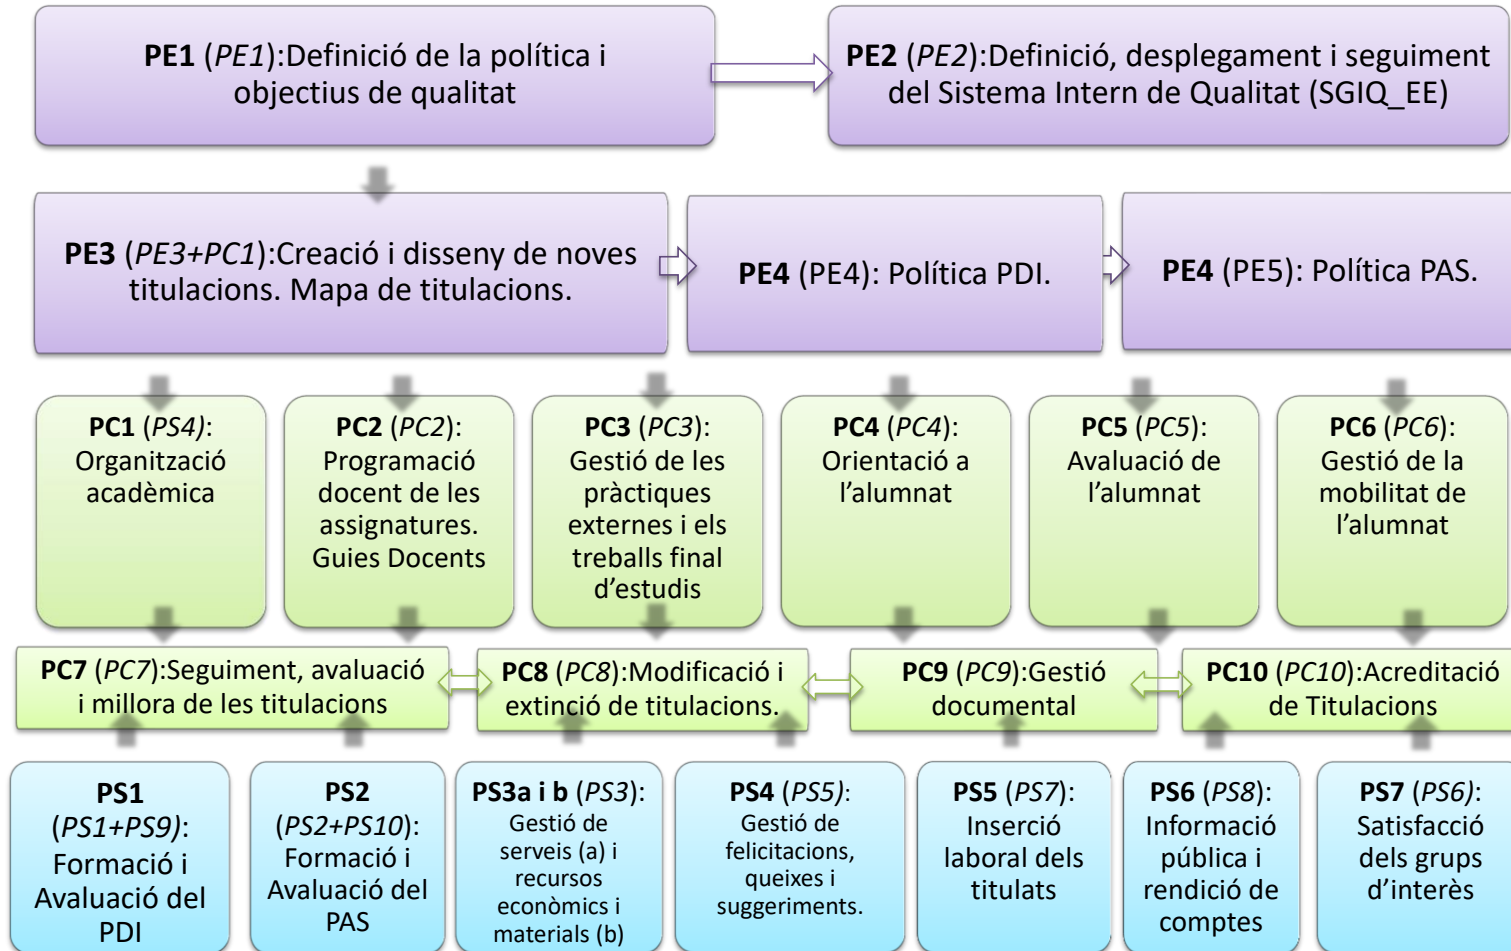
**PE1** (*PE1*):Definició de la política i objectius de qualitat

**PE2** (*PE2*):Definició, desplegament i seguiment del Sistema Intern de Qualitat (SGIQ_EE)

**PE3** (*PE3+PC1*):Creació i disseny de noves titulacions. Mapa de titulacions.

**PE4** (PE4): Política PDI.

**PE4** (PE5): Política PAS.

**PC1** (*PS4*): Organització acadèmica

**PC2** (*PC2*): Programació docent de les assignatures. Guies Docents

**PC3** (*PC3*): Gestió de les pràctiques externes i els treballs final d'estudis

**PC4** (*PC4*): Orientació a l'alumnat

**PC5** (*PC5*): Avaluació de l'alumnat

**PC6** (*PC6*): Gestió de la mobilitat de l'alumnat

**PC7** (*PC7*):Seguiment, avaluació i millora de les titulacions

**PC8** (*PC8*):Modificació i extinció de titulacions.

**PC9** (*PC9*):Gestió documental

**PC10** (*PC10*):Acreditació de Titulacions

**PS1** (*PS1+PS9*): Formació i Avaluació del PDI

**PS2** (*PS2+PS10*): Formació i Avaluació del PAS

**PS3a i b** (*PS3*): Gestió de serveis (a) i recursos econòmics i materials (b)

**PS4** (*PS5*): Gestió de felicitacions, queixes i suggeriments.

**PS5** (*PS7*): Inserció laboral dels titulats

**PS6** (*PS8*): Informació pública i rendició de comptes

**PS7** (*PS6*): Satisfacció dels grups d'interès